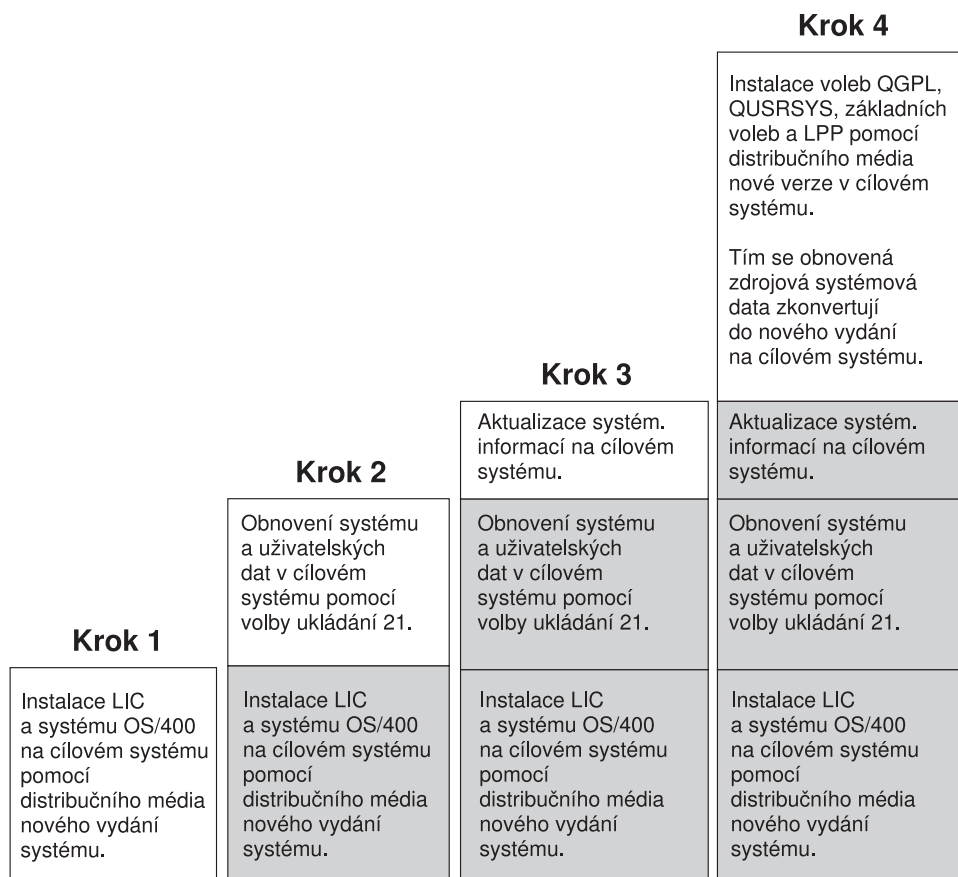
Krok 1

Instalace LIC a systému OS/400 na cílovém systému pomocí distribučního média nového vydání systému.

Krok 2

Obnovení systému a uživatelských dat v cílovém systému pomocí volby ukládání 21.

Instalace LIC a systému OS/400 na cílovém systému pomocí distribučního média nového vydání systému.

Krok 3

Aktualizace systém. informací na cílovém systému.

Obnovení systému a uživatelských dat v cílovém systému pomocí volby ukládání 21.

Instalace LIC a systému OS/400 na cílovém systému pomocí distribučního média nového vydání systému.

Krok 4

Instalace voleb QGPL, QUSRSYS, základních voleb a LPP pomocí distribučního média nové verze v cílovém systému.

Tím se obnovená zdrojová systémová data zkonvertují do nového vydání na cílovém systému.

Aktualizace systém. informací na cílovém systému.

Obnovení systému a uživatelských dat v cílovém systému pomocí volby ukládání 21.

Instalace LIC a systému OS/400 na cílovém systému pomocí distribučního média nového vydání systému.